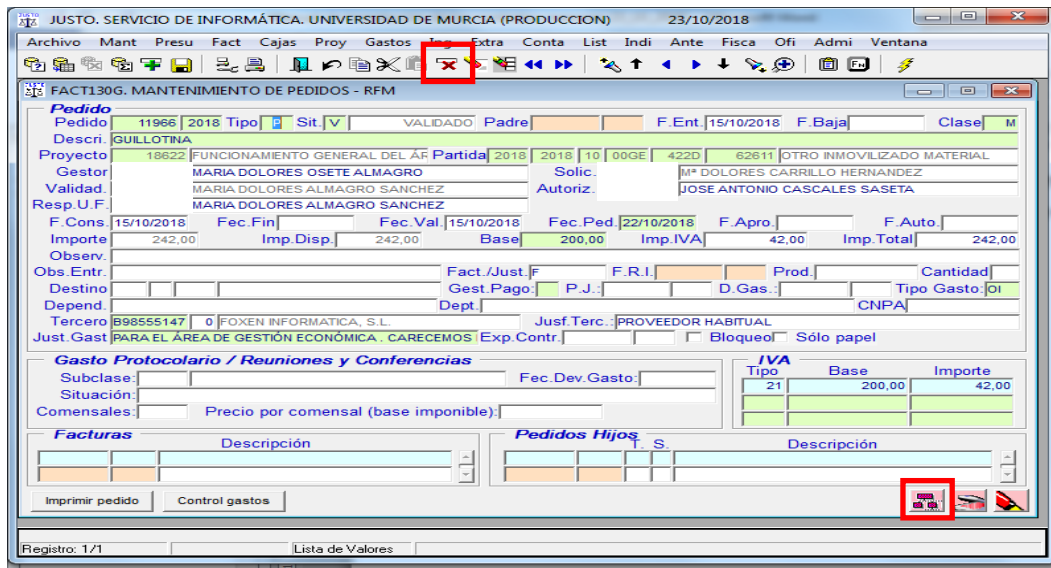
JUSTO. SERVICIO DE INFORMÁTICA. UNIVERSIDAD DE MURCIA (PRODUCCION) 23/10/2018

Archivo Mant Presu Fact Cajas Proy Gastos Ing Extra Conta List Indi Ante Fisca Ofi Admi Ventana

FACT130G. MANTENIMIENTO DE PEDIDOS - RFM

Pedido
Pedido 11966 2018 Tipo P Sit. V VALIDADO Padre F.Ent. 15/10/2018 F.Baja Clase M
Descri. GUILLOTINA
Proyecto 18622 FUNCIONAMIENTO GENERAL DEL ÁR Partida 2018 2018 10 00GE 422D 62611 OTRO INMOVILIZADO MATERIAL
Gestor MARIA DOLORES OSETE ALMAGRO Solic. Mª DOLORES CARRILLO HERNANDEZ
Validad. MARIA DOLORES ALMAGRO SANCHEZ Autoriz. JOSE ANTONIO CASCALES SASETA
Resp.U.F. MARIA DOLORES ALMAGRO SANCHEZ
F.Cons. 15/10/2018 Fec.Fin Fec.Val. 15/10/2018 Fec.Ped. 22/10/2018 F.Apro. F.Auto.
Importe 242,00 Imp.Disp. 242,00 Base 200,00 Imp.IVA 42,00 Imp.Total 242,00
Observ.
Obs.Entr. Fact./Just. F F.R.I. Prod. Cantidad
Destino Gest.Pago: P.J.: D.Gas.: Tipo Gasto: OI
Depend. Dept. CNPA
Tercero B98555147 0 FOXEN INFORMATICA, S.L. Jusf.Terc.: PROVEEDOR HABITUAL
Just.Gast PARA EL ÁREA DE GESTIÓN ECONÓMICA . CARECEMOS Exp.Contr. Bloqueo Sólo papel

Gasto Protocolario / Reuniones y Conferencias
Subclase: Fec.Dev.Gasto:
Situación:
Comensales: Precio por comensal (base imponible):

IVA
| Tipo | Base | Importe |
|---|---|---|
| 21 | 200,00 | 42,00 |

Facturas
Descripción

Pedidos Hijos
T. S. Descripción

Imprimir pedido Control gastos

Registro: 1/1 Lista de Valores